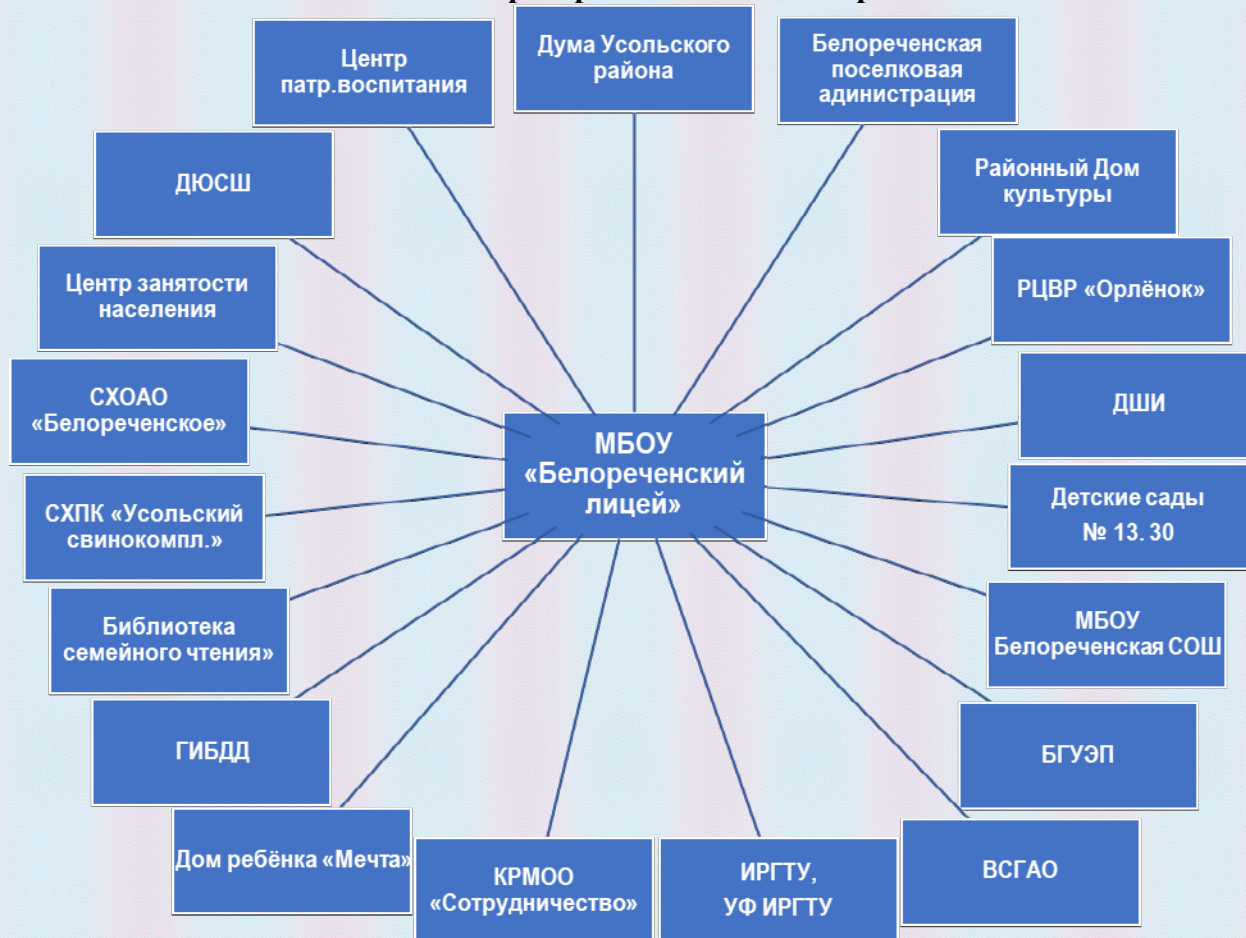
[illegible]

Центр патр.воспитания

Дума Усольского района

Белореченская поселковая адинистрация

ДЮСШ

Районный Дом культуры

Центр занятости населения

РЦВР «Орлёнок»

СХОАО «Белореченское»

ДШИ

МБОУ «Белореченский лицей»

СХПК «Усольский свинокомпл.»

Детские сады № 13. 30

Библиотека семейного чтения»

МБОУ Белореченская СОШ

ГИБДД

БГУЭП

Дом ребёнка «Мечта»

ВСГАО

КРМОО «Сотрудничество»

ИРГТУ, УФ ИРГТУ